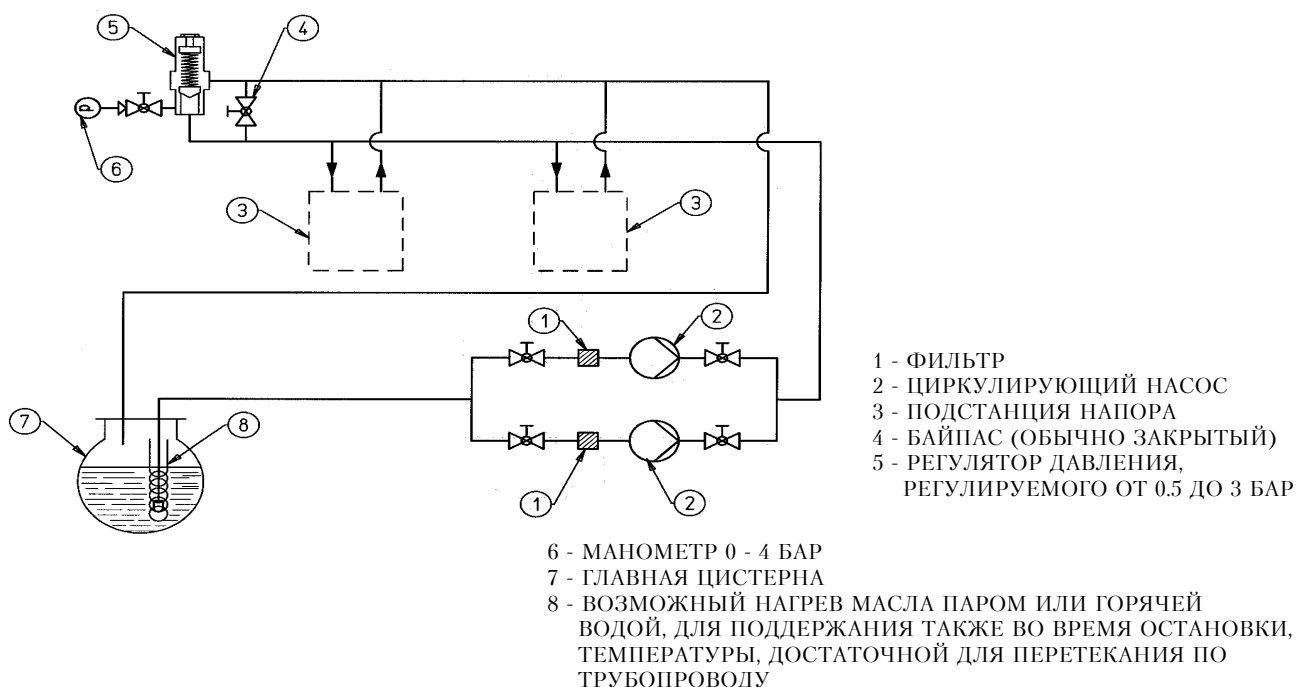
5

4

6

3

3

1

2

7

8

1

2

1 - ФИЛЬТР
2 - ЦИРКУЛИРУЮЩИЙ НАСОС
3 - ПОДСТАНЦИЯ НАПОРА
4 - БАЙПАС (ОБЫЧНО ЗАКРЫТЫЙ)
5 - РЕГУЛЯТОР ДАВЛЕНИЯ, РЕГУЛИРУЕМОГО ОТ 0.5 ДО 3 БАР

6 - МАНОМЕТР 0 - 4 БАР
7 - ГЛАВНАЯ ЦИСТЕРНА
8 - ВОЗМОЖНЫЙ НАГРЕВ МАСЛА ПАРОМ ИЛИ ГОРЯЧЕЙ ВОДОЙ, ДЛЯ ПОДДЕРЖАНИЯ ТАКЖЕ ВО ВРЕМЯ ОСТАНОВКИ, ТЕМПЕРАТУРЫ, ДОСТАТОЧНОЙ ДЛЯ ПЕРЕТЕКАНИЯ ПО ТРУБОПРОВОДУ